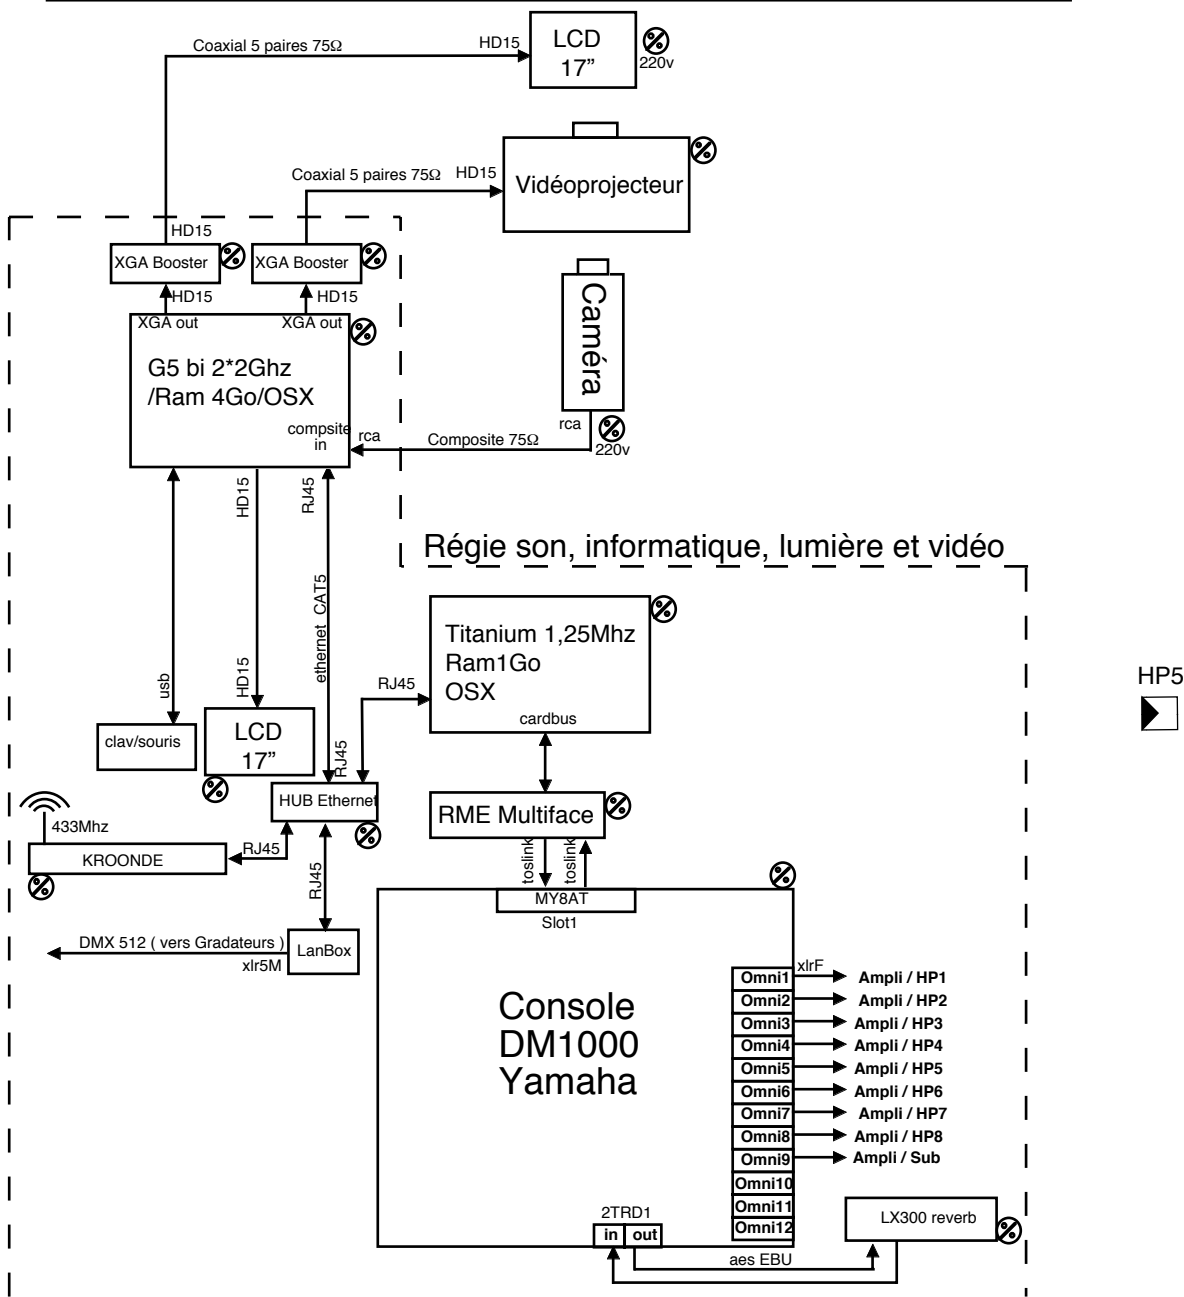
Coaxial 5 paires 75Ω
HD15
LCD 17”
220v

Coaxial 5 paires 75Ω
HD15
Vidéoprojecteur

HD15
XGA Booster
XGA Booster
HD15
HD15
XGA out
XGA out

Caméra

G5 bi 2*2Ghz /Ram 4Go/OSX
compsite in
rca
rca
Composite 75Ω
220v

HD15
RJ45

Régie son, informatique, lumière et vidéo

ethernet CAT5
usb
HD15

Titanium 1,25Mhz Ram1Go OSX
cardbus
RJ45

clav/souris
LCD 17”
RJ45
HUB Ethernet

HP5

433Mhz
KROONDE
RJ45
RME Multiface
toslink
toslink

RJ45
MY8AT
Slot1

DMX 512 ( vers Gradateurs )
LanBox
xlr5M

xlrF
Omni1
Ampli / HP1
Omni2
Ampli / HP2
Omni3
Ampli / HP3
Omni4
Ampli / HP4
Omni5
Ampli / HP5
Omni6
Ampli / HP6
Omni7
Ampli / HP7
Omni8
Ampli / HP8
Omni9
Ampli / Sub
Omni10
Omni11
Omni12

Console DM1000 Yamaha

2TRD1
in
out
LX300 reverb
aes EBU